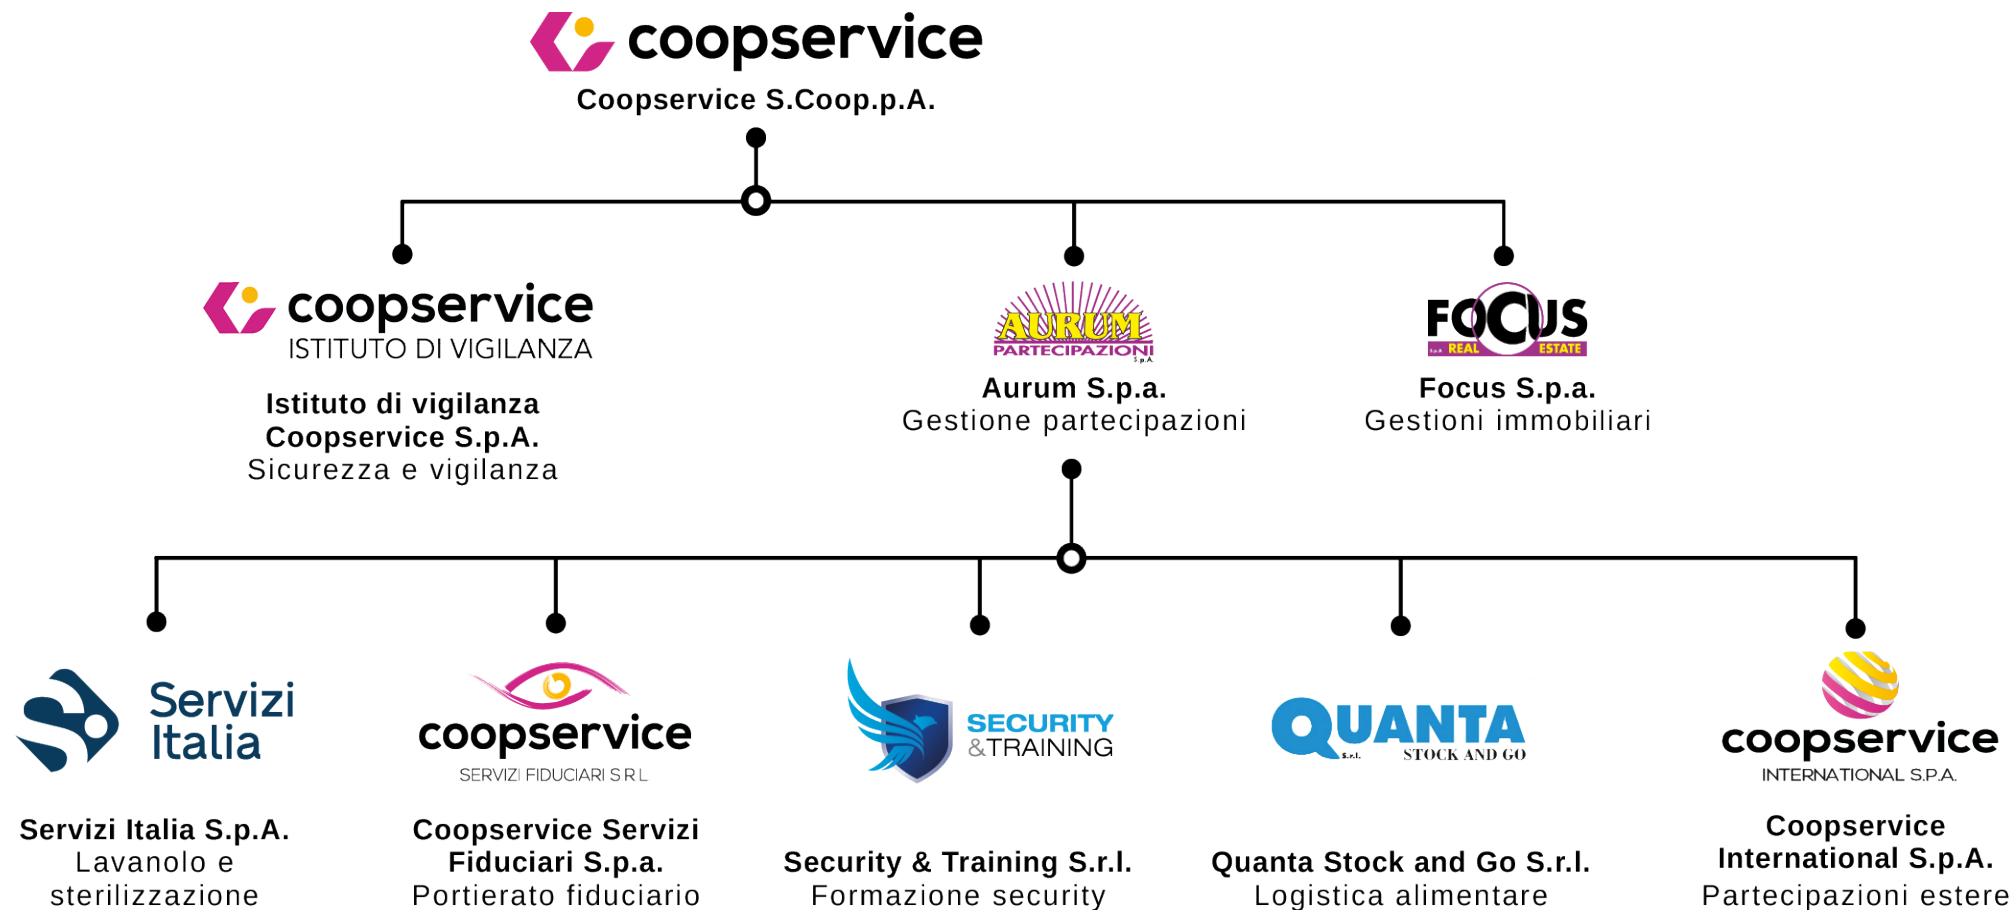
coopservice
Coopservice S.Coop.p.A.

coopservice
ISTITUTO DI VIGILANZA

Istituto di vigilanza Coopservice S.p.A.
Sicurezza e vigilanza

AURUM
PARTECIPAZIONI
S.p.A.

Aurum S.p.a.
Gestione partecipazioni

FOCUS
S.p.A. REAL ESTATE

Focus S.p.a.
Gestioni immobiliari

Servizi Italia

Servizi Italia S.p.A.
Lavanolo e sterilizzazione

coopservice
SERVIZI FIDUCIARI S.R.L.

Coopservice Servizi Fiduciari S.p.a.
Portierato fiduciario

SECURITY &TRAINING

Security & Training S.r.l.
Formazione security

QUANTA
S.r.l. STOCK AND GO

Quanta Stock and Go S.r.l.
Logistica alimentare

coopservice
INTERNATIONAL S.P.A.

Coopservice International S.p.A.
Partecipazioni estere